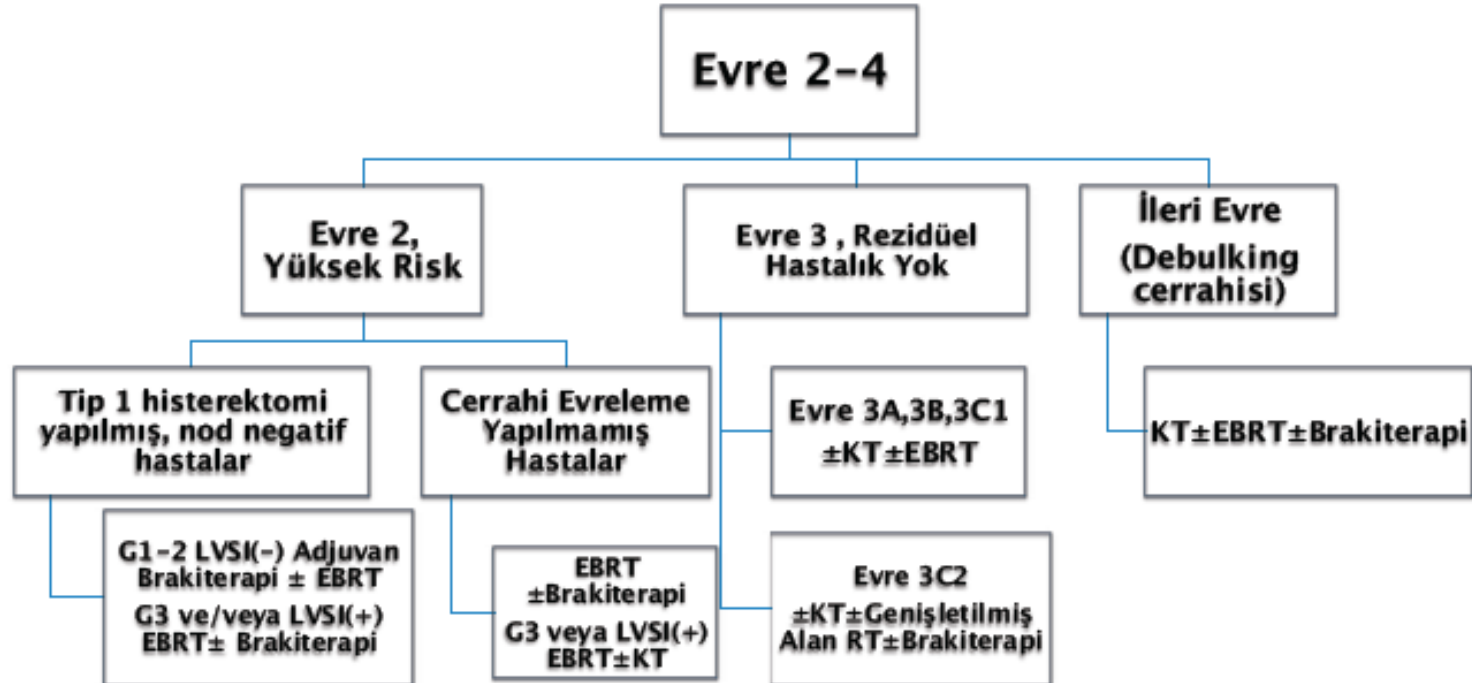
Evre 2-4

Evre 2, Yüksek Risk

Evre 3 , Rezidüel Hastalık Yok

İleri Evre (Debulking cerrahisi)

Tip 1 histerektomi yapılmış, nod negatif hastalar

Cerrahi Evreleme Yapılmamış Hastalar

Evre 3A,3B,3C1 ±KT±EBRT

KT±EBRT±Brakiterapi

G1-2 LVSI(-) Adjuvan Brakiterapi ± EBRT
G3 ve/veya LVSI(+) EBRT± Brakiterapi

EBRT ±Brakiterapi
G3 veya LVSI(+) EBRT±KT

Evre 3C2 ±KT±Genişletilmiş Alan RT±Brakiterapi